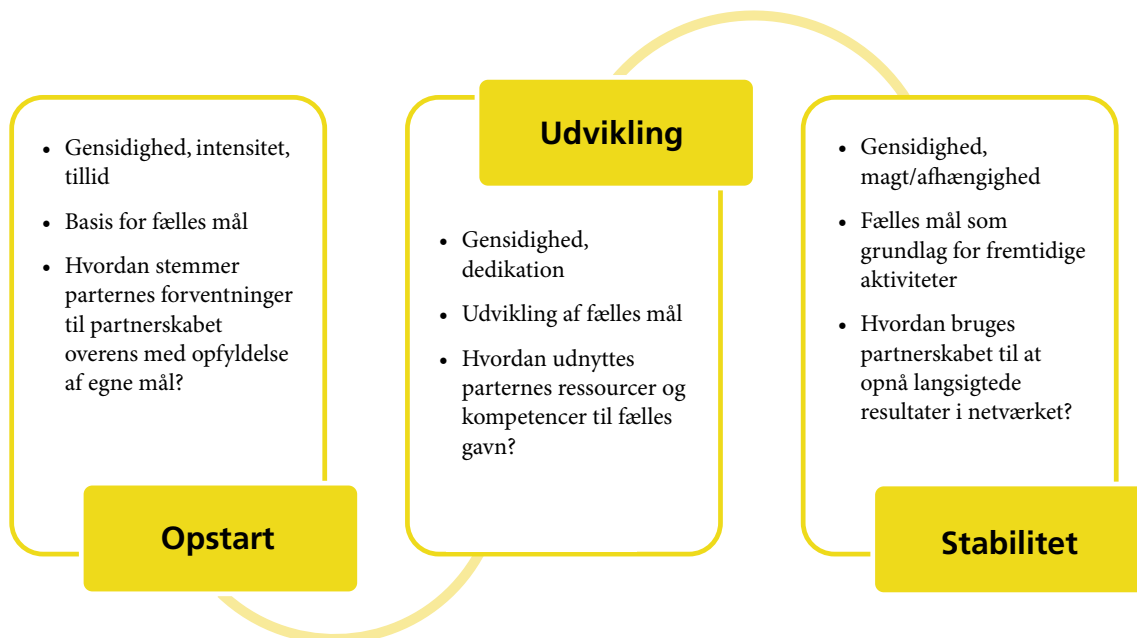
- Gensidighed, intensitet, tillid
- Basis for fælles mål
- Hvordan stemmer parternes forventninger til partnerskabet overens med opfyldelse af egne mål?

Opstart

Udvikling

- Gensidighed, dedikation
- Udvikling af fælles mål
- Hvordan udnyttes parternes ressourcer og kompetencer til fælles gavn?

- Gensidighed, magt/afhængighed
- Fælles mål som grundlag for fremtidige aktiviteter
- Hvordan bruges partnerskabet til at opnå langsigtede resultater i netværket?

Stabilitet